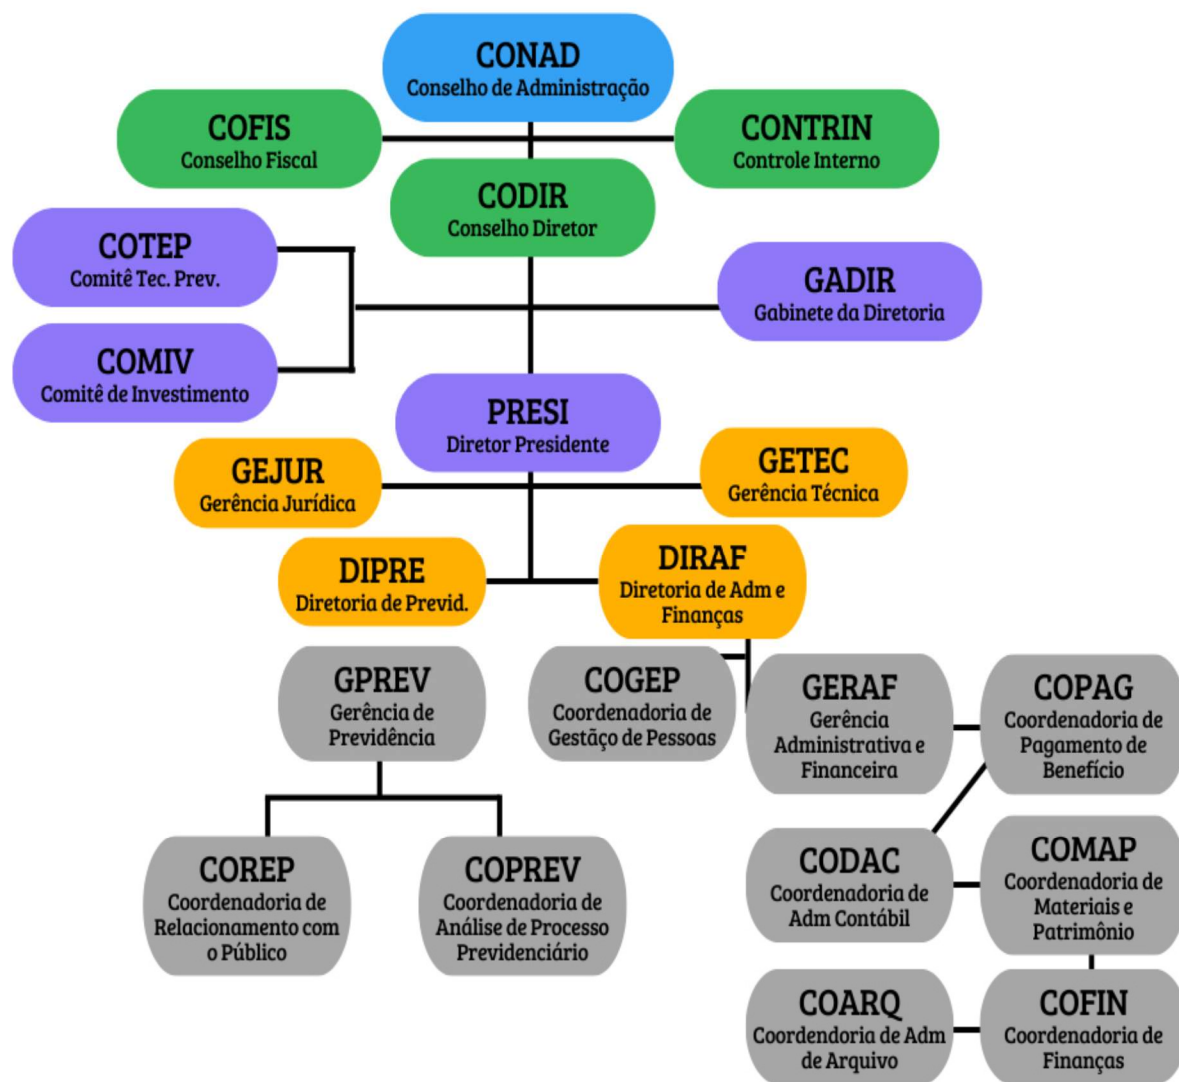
CONAD
Conselho de Administração

COFIS
Conselho Fiscal

CONTRIN
Controle Interno

CODIR
Conselho Diretor

COTEP
Comitê Tec. Prev.

GADIR
Gabinete da Diretoria

COMIV
Comitê de Investimento

PRESI
Diretor Presidente

GEJUR
Gerência Jurídica

GETEC
Gerência Técnica

DIPRE
Diretoria de Previd.

DIRAF
Diretoria de Adm e Finanças

GPREV
Gerência de Previdência

COGEP
Coordenadoria de Gestãço de Pessoas

GERAF
Gerência Administrativa e Financeira

COPAG
Coordenadoria de Pagamento de Benefício

COREP
Coordenadoria de Relacionamento com o Público

COPREV
Coordenadoria de Análise de Processo Previdenciário

CODAC
Coordenadoria de Adm Contábil

COMAP
Coordenadoria de Materiais e Patrimônio

COARQ
Coordendoria de Adm de Arquivo

COFIN
Coordenadoria de Finanças